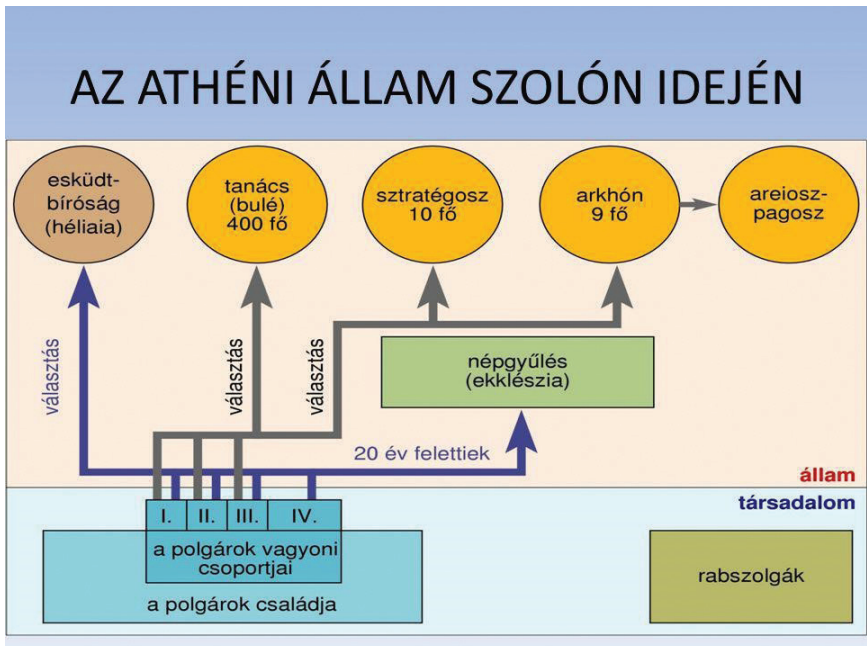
AZ ATHÉNI ÁLLAM SZOLÓN IDEJÉN

eskütt-bíróság (héliaia)

tanács (bulé) 400 fő

sztratégosz 10 fő

arkhón 9 fő

areiosz-pagosz

választás

választás

választás

népgyűlés (ekklészia)

20 év felettiek

állam

társadalom

I. II. III. IV.

a polgárok vagyoni csoportjai

a polgárok családja

rabszolgák